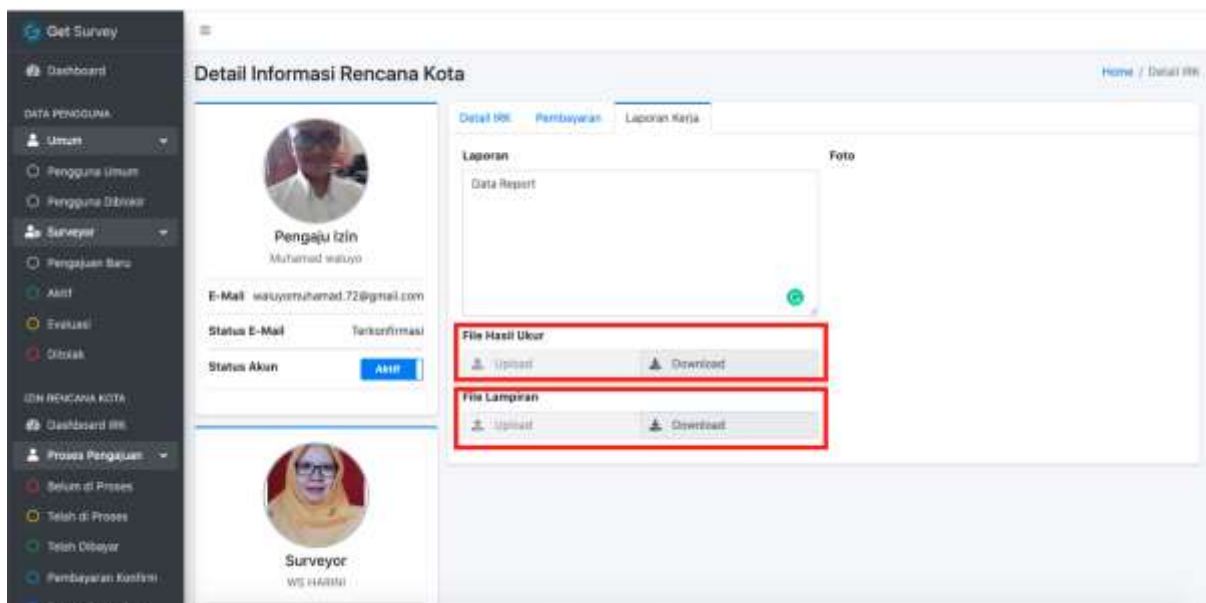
Get Survey

Dashboard

DATA PENGGUNA

Umum

Pengguna Umum

Pengguna Ditolak

Surveyor

Pengajuan Baru

Aktif

Evaluasi

Ditolak

IZIN RENCANA KOTA

Dashboard IRK

Proses Pengajuan

Belum di Proses

Telah di Proses

Telah Dibayar

Pembayaran Konfirm

≡

Detail Informasi Rencana Kota

Home / Detail IRK

Pengaju Izin

Muhamad waluyo

E-Mail waluyomuhamad.72@gmail.com

Status E-Mail Terkonfirmasi

Status Akun Aktif

Surveyor

WS HARINI

Detail IRK Pembayaran Laporan Kerja

Laporan

Data Report

Foto

File Hasil Ukur

Upload Download

File Lampiran

Upload Download